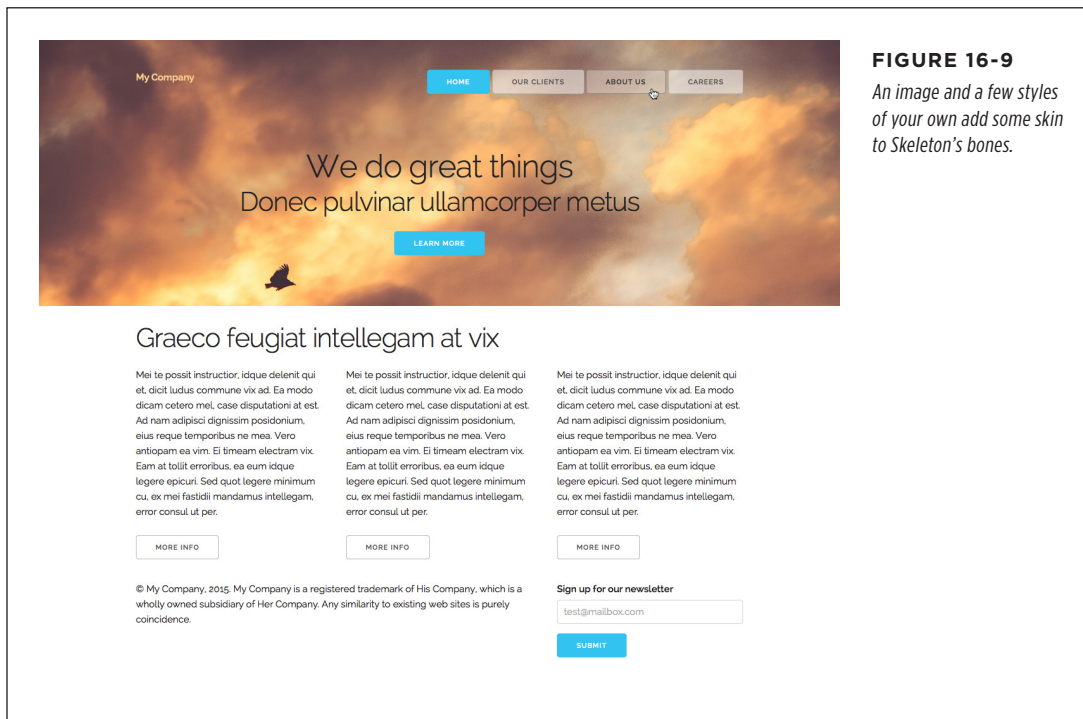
My Company

HOME OUR CLIENTS ABOUT US CAREERS

FIGURE 16-9

An image and a few styles of your own add some skin to Skeleton's bones.

We do great things

Donec pulvinar ullamcorper metus

LEARN MORE

Graeco feugiat intellegam at vix

Mei te possit instructior, idque delenit qui et, dicit ludus commune vix ad. Ea modo dicam cetero mel, case disputationi at est. Ad nam adipisci dignissim posidonium, eius reque temporibus ne mea. Vero antiopam ea vim. Ei timeam electram vix. Eam at tollit erroribus, ea eum idque legere epicuri. Sed quot legere minimum cu, ex mei fastidii mandamus intellegam, error consul ut per.

MORE INFO

Mei te possit instructior, idque delenit qui et, dicit ludus commune vix ad. Ea modo dicam cetero mel, case disputationi at est. Ad nam adipisci dignissim posidonium, eius reque temporibus ne mea. Vero antiopam ea vim. Ei timeam electram vix. Eam at tollit erroribus, ea eum idque legere epicuri. Sed quot legere minimum cu, ex mei fastidii mandamus intellegam, error consul ut per.

MORE INFO

Mei te possit instructior, idque delenit qui et, dicit ludus commune vix ad. Ea modo dicam cetero mel, case disputationi at est. Ad nam adipisci dignissim posidonium, eius reque temporibus ne mea. Vero antiopam ea vim. Ei timeam electram vix. Eam at tollit erroribus, ea eum idque legere epicuri. Sed quot legere minimum cu, ex mei fastidii mandamus intellegam, error consul ut per.

MORE INFO

© My Company, 2015. My Company is a registered trademark of His Company, which is a wholly owned subsidiary of Her Company. Any similarity to existing web sites is purely coincidence.

Sign up for our newsletter

test@mailbox.com

SUBMIT